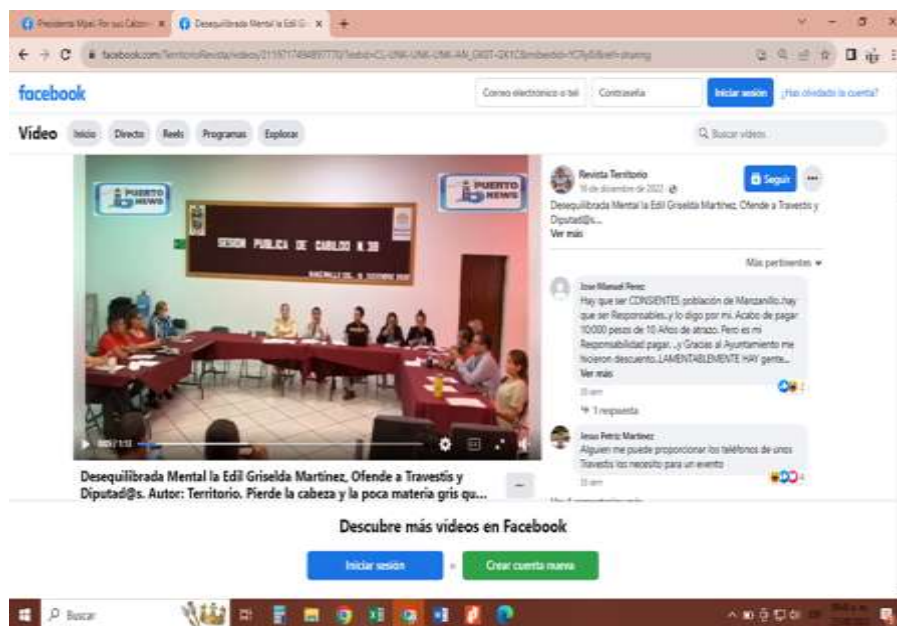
Presidenta Mpal. Por sus Calzon... ×
Desequilibrada Mental la Edil G... ×
+

facebook.com/TerritorioRevista/videos/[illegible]

facebook
Correo electrónico o tel
Contraseña
Iniciar sesión
¿Has olvidado la cuenta?

Video
Inicio
Directo
Reels
Programas
Explorar
Buscar videos

PUERTO NEWS
PUERTO NEWS
SESION PUBLICA DE CABILDO N. 38

Revista Territorio
16 de diciembre de 2022
Seguir
Desequilibrada Mental la Edil Griselda Martínez, Ofende a Travestis y Diputad@s...
Ver más

Más pertinentes

Jose Manuel Perez
Hay que ser CONSIENTES población de Manzanillo.hay que ser Responsables..y lo digo por mi. Acabo de pagar 10000 pesos de 10 Años de atrazo. Pero es mi Responsabilidad pagar. ..y Gracias al Ayuntamiento me hicieron descuento..LAMENTABLEMENTE HAY gente...
Ver más
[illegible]
1 respuesta

Jesus Petric Martinez
Alguien me puede proporcionar los teléfonos de unos Travestis los necesito para un evento
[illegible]

Desequilibrada Mental la Edil Griselda Martínez, Ofende a Travestis y Diputad@s. Autor: Territorio. Pierde la cabeza y la poca materia gris qu...

Descubre más videos en Facebook
Iniciar sesión
Crear cuenta nueva

Buscar